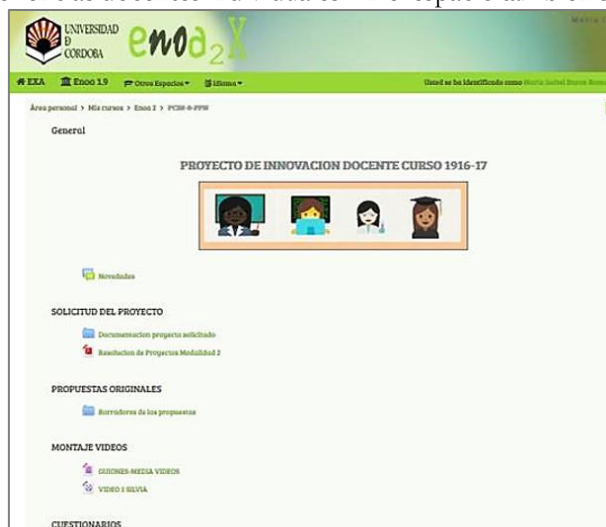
UNIVERSIDAD
D
CÓRDOBA

enoa2X

EXA   Enoo 1.9   Otros Espacios   Idioma

Usted se ha identificado como María Isabel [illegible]

Área personal > Mis cursos > Enoa 2 > PCSS-0-PPW

General

PROYECTO DE INNOVACION DOCENTE CURSO 1916-17

Novedades

SOLICITUD DEL PROYECTO

Documentacion proyecto solicitado

Resolucion de Proyectos Modalidad 2

PROPUESTAS ORIGINALES

Borradores de las propuestas

MONTAJE VIDEOS

GUIONES-MEDIA VIDEOS

VIDEO 1 SILVIA

CUESTIONARIOS